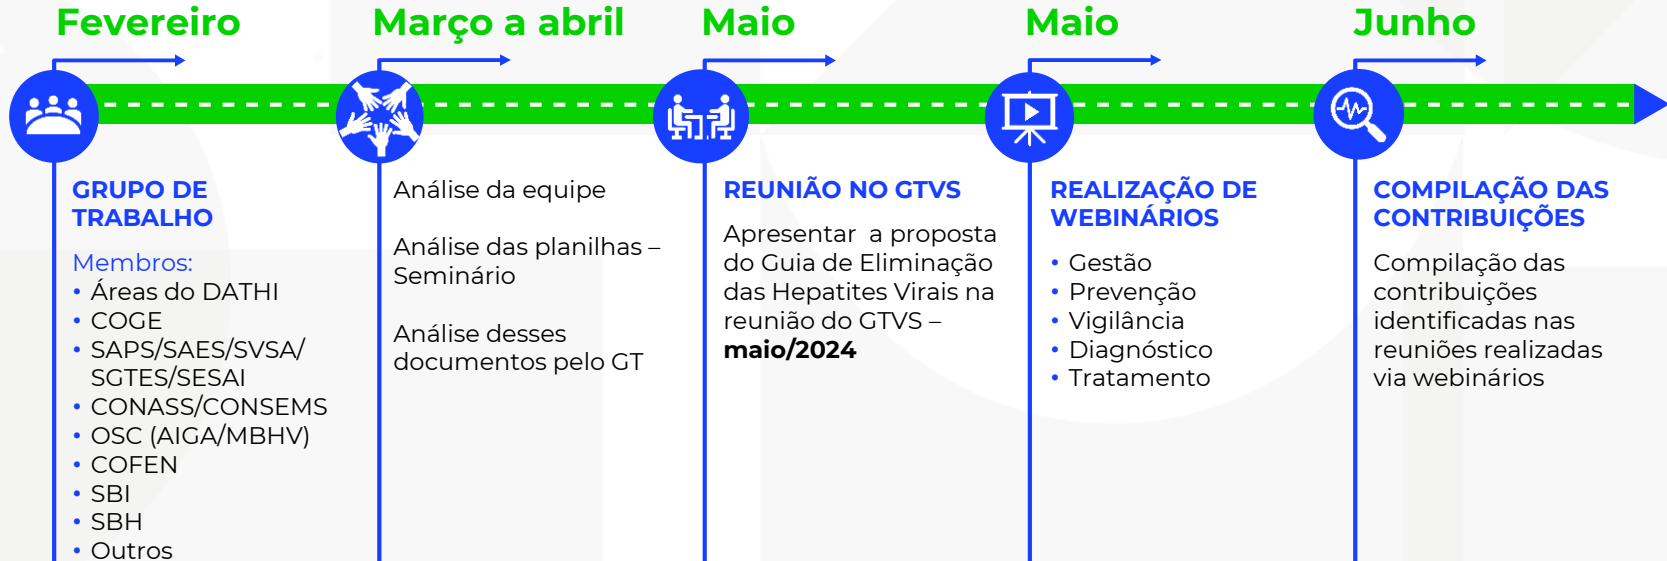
Fevereiro

GRUPO DE TRABALHO

Membros:
• Áreas do DATHI
• COGE
• SAPS/SAES/SVSA/ SGTES/SESAI
• CONASS/CONSEMS
• OSC (AIGA/MBHV)
• COFEN
• SBI
• SBH
• Outros

Março a abril

Análise da equipe

Análise das planilhas – Seminário

Análise desses documentos pelo GT

Maio

REUNIÃO NO GTVS

Apresentar a proposta do Guia de Eliminação das Hepatites Virais na reunião do GTVS – **maio/2024**

Maio

REALIZAÇÃO DE WEBINÁRIOS

• Gestão
• Prevenção
• Vigilância
• Diagnóstico
• Tratamento

Junho

COMPILAÇÃO DAS CONTRIBUIÇÕES

Compilação das contribuições identificadas nas reuniões realizadas via webinários